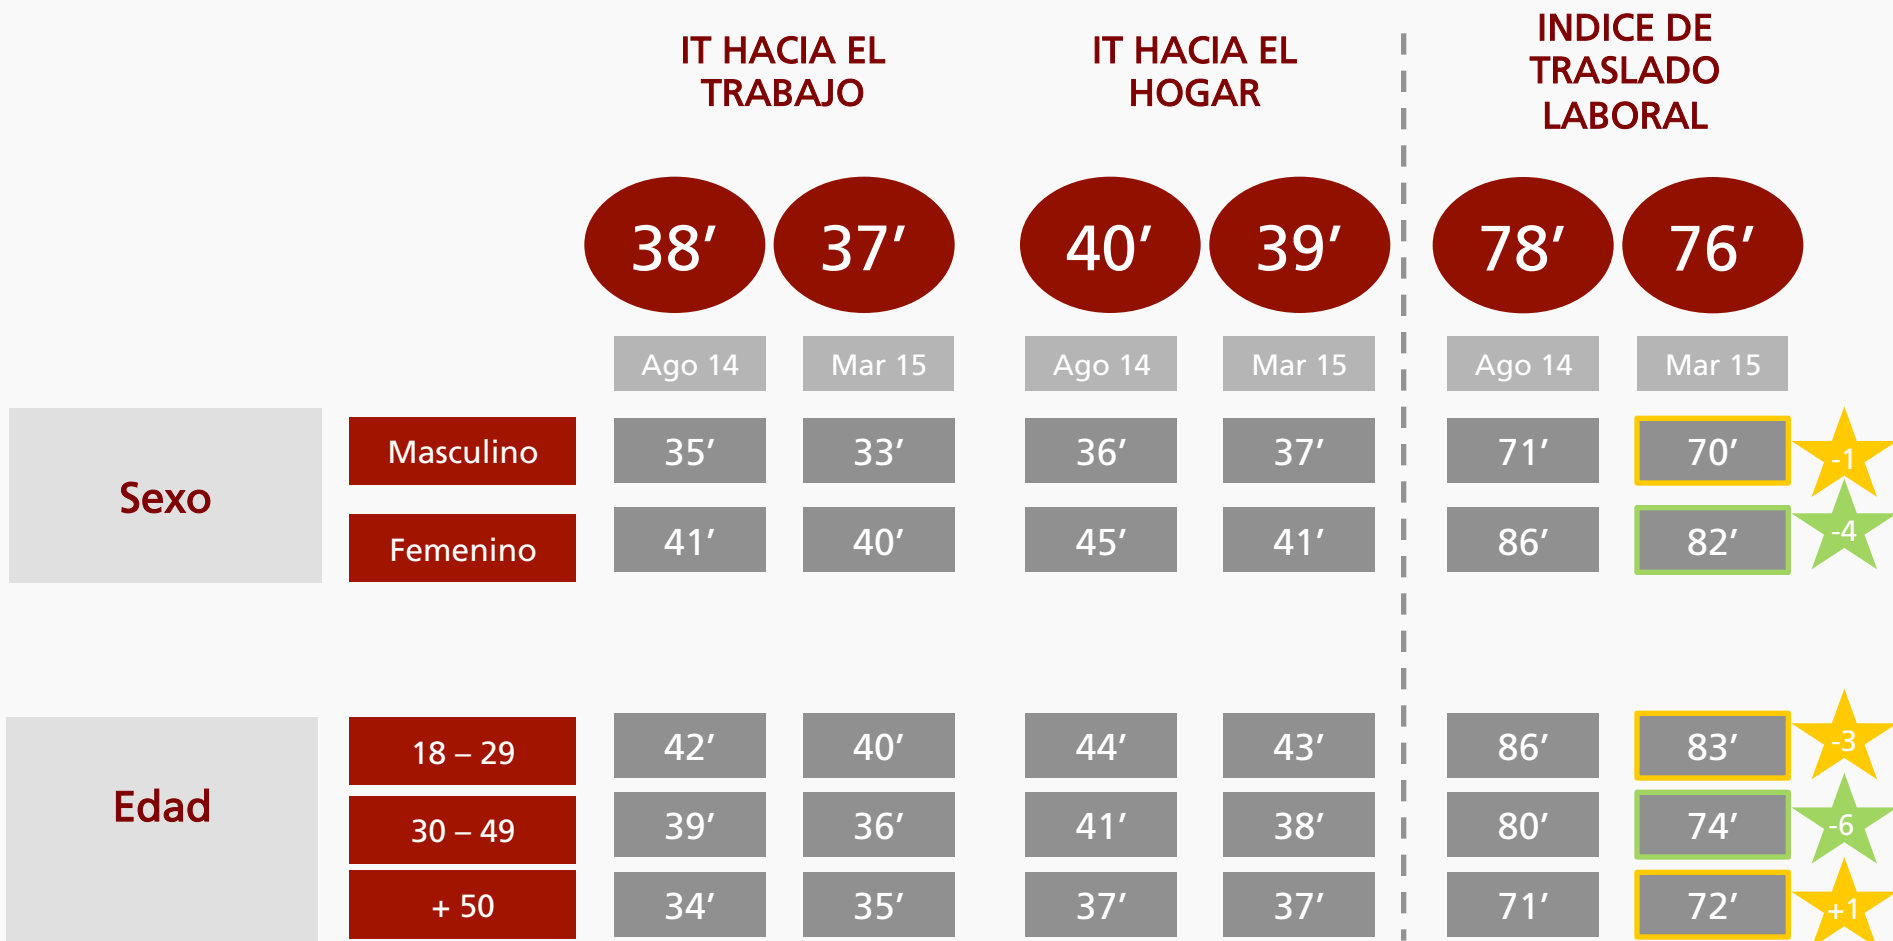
| | | IT HACIA EL TRABAJO | | IT HACIA EL HOGAR | | INDICE DE TRASLADO LABORAL | | |
|---|---|---|---|---|---|---|---|---|
| | | 38’ | 37’ | 40’ | 39’ | 78’ | 76’ | |
| | | Ago 14 | Mar 15 | Ago 14 | Mar 15 | Ago 14 | Mar 15 | |
| Sexo | Masculino | 35’ | 33’ | 36’ | 37’ | 71’ | 70’ | -1 |
| | Femenino | 41’ | 40’ | 45’ | 41’ | 86’ | 82’ | -4 |
| Edad | 18 – 29 | 42’ | 40’ | 44’ | 43’ | 86’ | 83’ | -3 |
| | 30 – 49 | 39’ | 36’ | 41’ | 38’ | 80’ | 74’ | -6 |
| | + 50 | 34’ | 35’ | 37’ | 37’ | 71’ | 72’ | +1 |